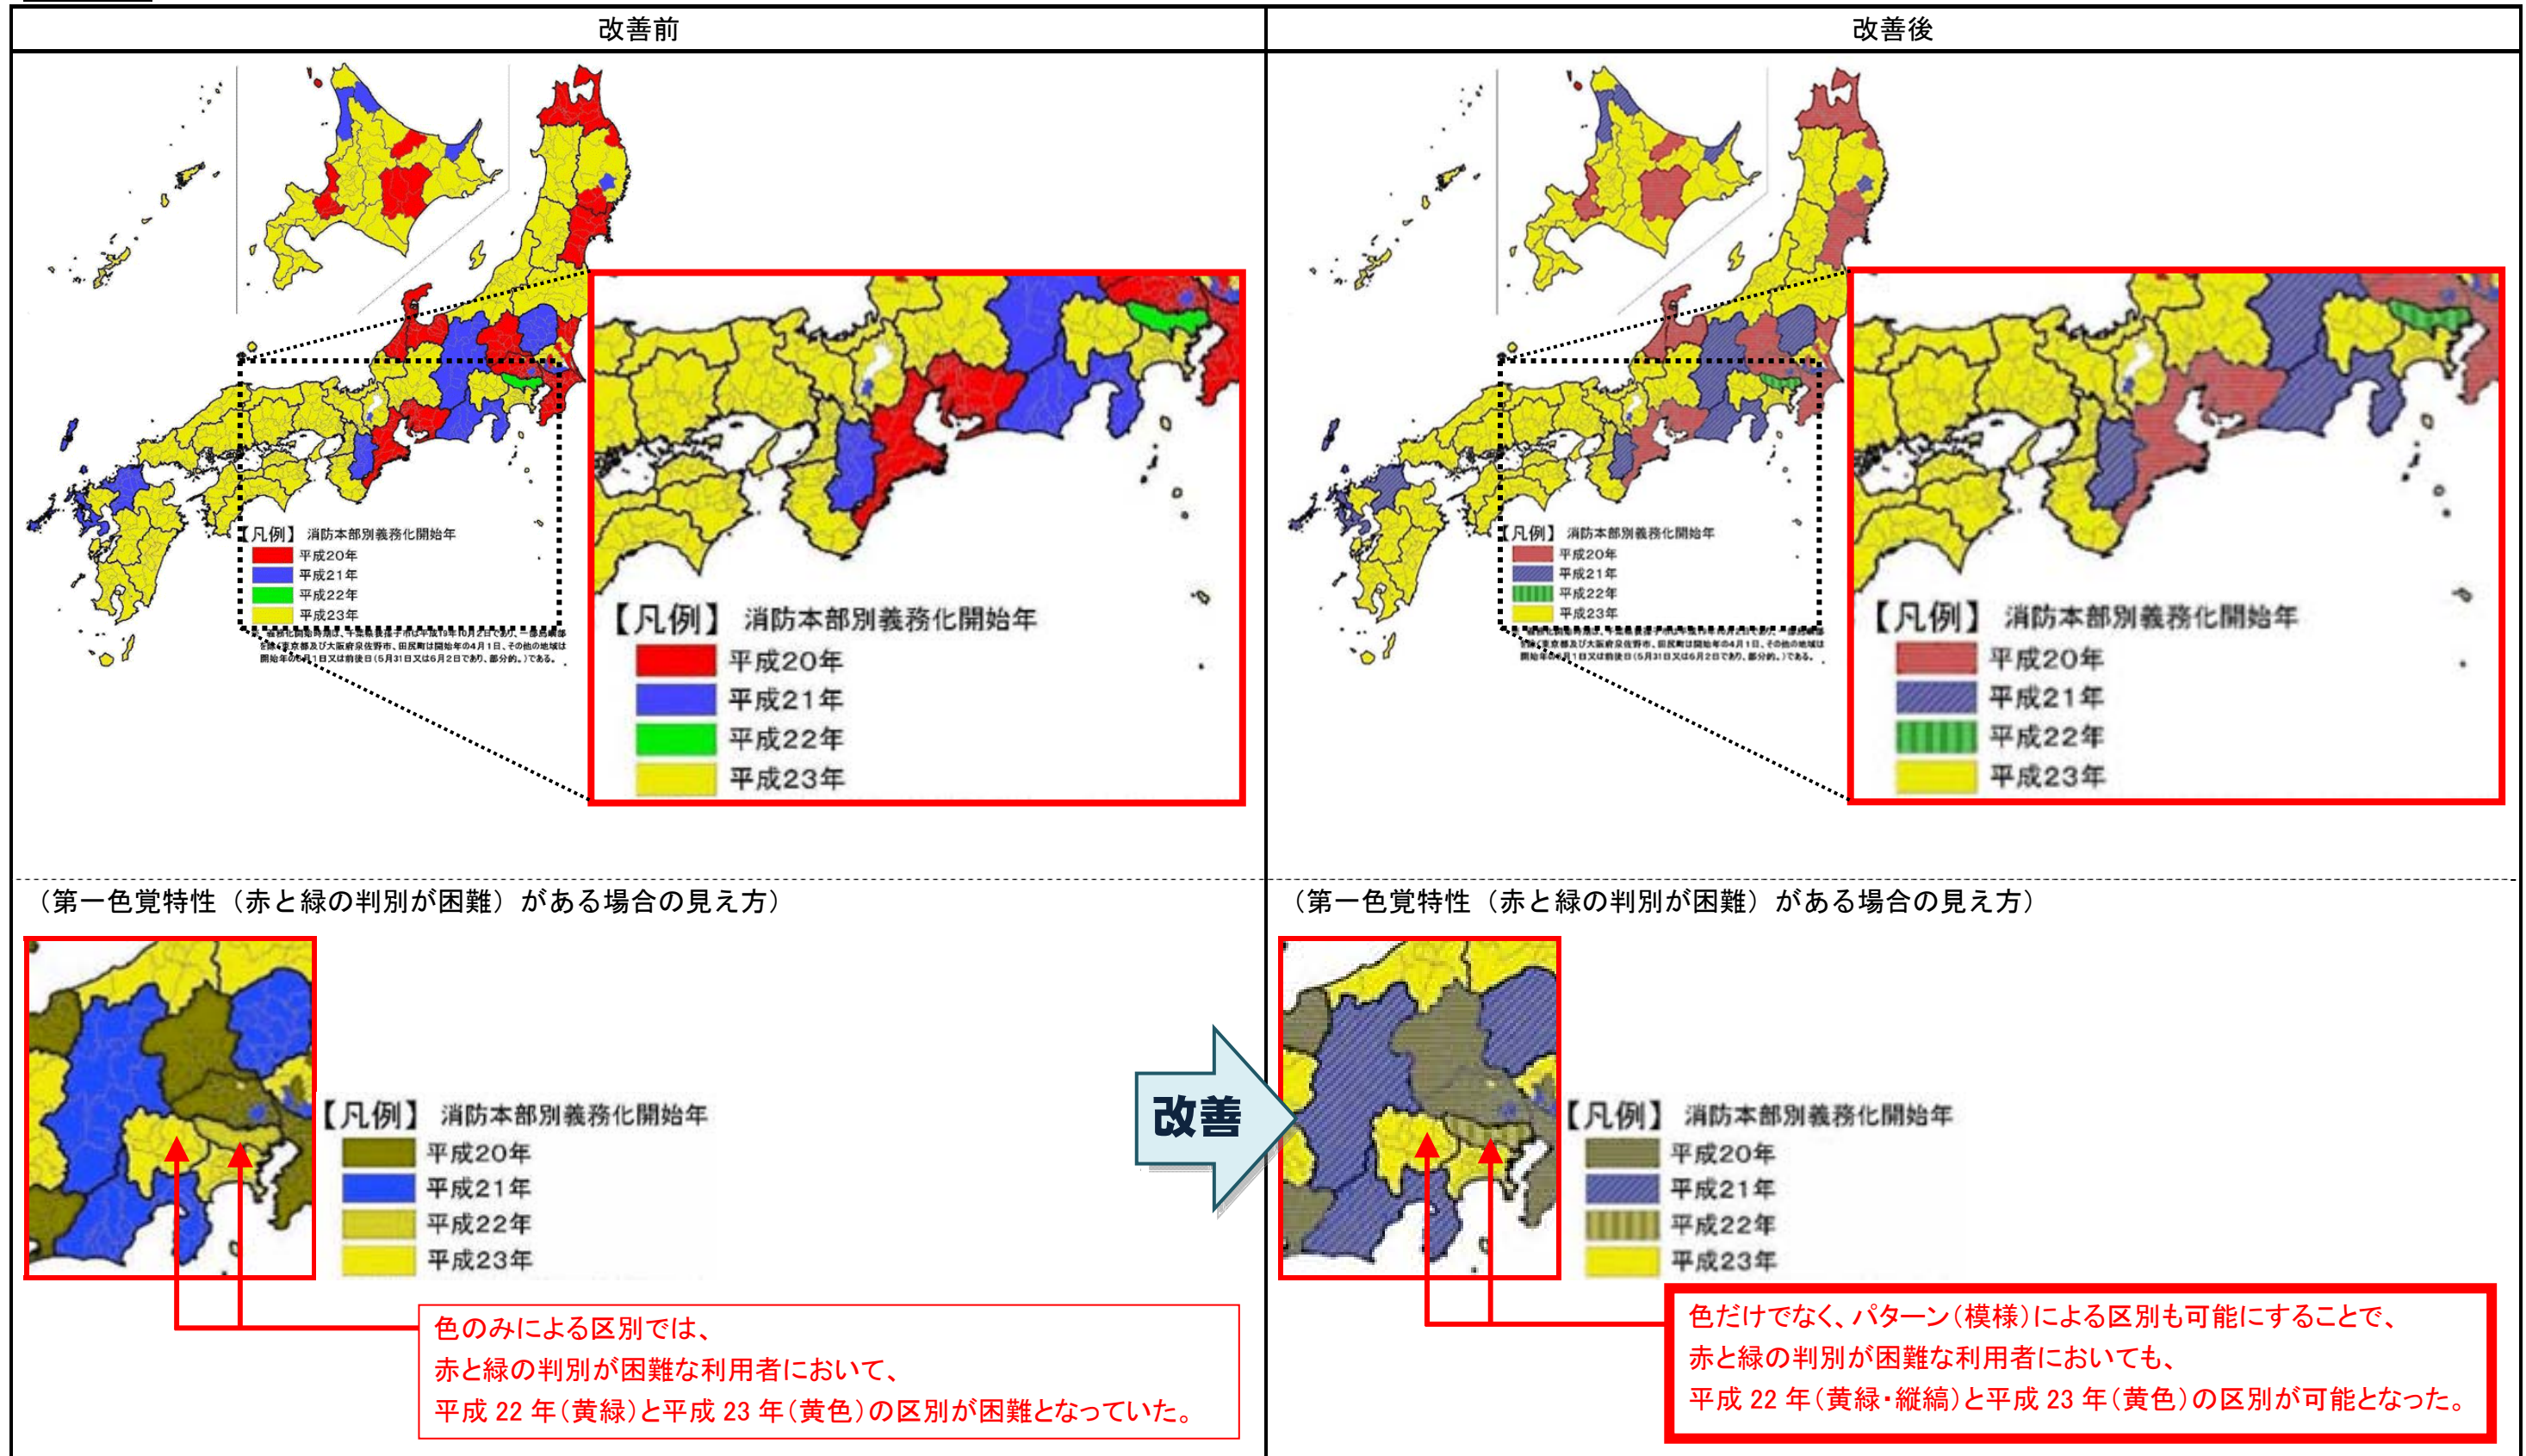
| 改善前 | 改善後 |
|---|---|

【凡例】 消防本部別義務化開始年
平成20年
平成21年
平成22年
平成23年

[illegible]

【凡例】 消防本部別義務化開始年
平成20年
平成21年
平成22年
平成23年

【凡例】 消防本部別義務化開始年
平成20年
平成21年
平成22年
平成23年

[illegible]

【凡例】 消防本部別義務化開始年
平成20年
平成21年
平成22年
平成23年

（第一色覚特性（赤と緑の判別が困難）がある場合の見え方）

【凡例】 消防本部別義務化開始年
平成20年
平成21年
平成22年
平成23年

色のみによる区別では、
赤と緑の判別が困難な利用者において、
平成 22 年（黄緑）と平成 23 年（黄色）の区別が困難となっていた。

改善

（第一色覚特性（赤と緑の判別が困難）がある場合の見え方）

【凡例】 消防本部別義務化開始年
平成20年
平成21年
平成22年
平成23年

色だけでなく、パターン（模様）による区別も可能にすることで、
赤と緑の判別が困難な利用者においても、
平成 22 年（黄緑・縦縞）と平成 23 年（黄色）の区別が可能となった。